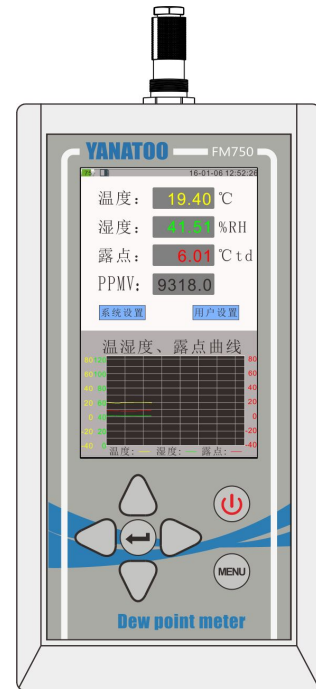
YANATOO FM750

16-01-06 12:52:26

温度: 19.40 ℃

湿度: 41.51 %RH

露点: 6.01 ℃td

PPMV: 9318.0

系统设置 用户设置

温湿度、露点曲线

80 80 80
60 60 60
40 40 40
20 20 20
0 0 0
-20 -20 -20
-40 0 -40

温度: 湿度: 露点:

MENU

Dew point meter